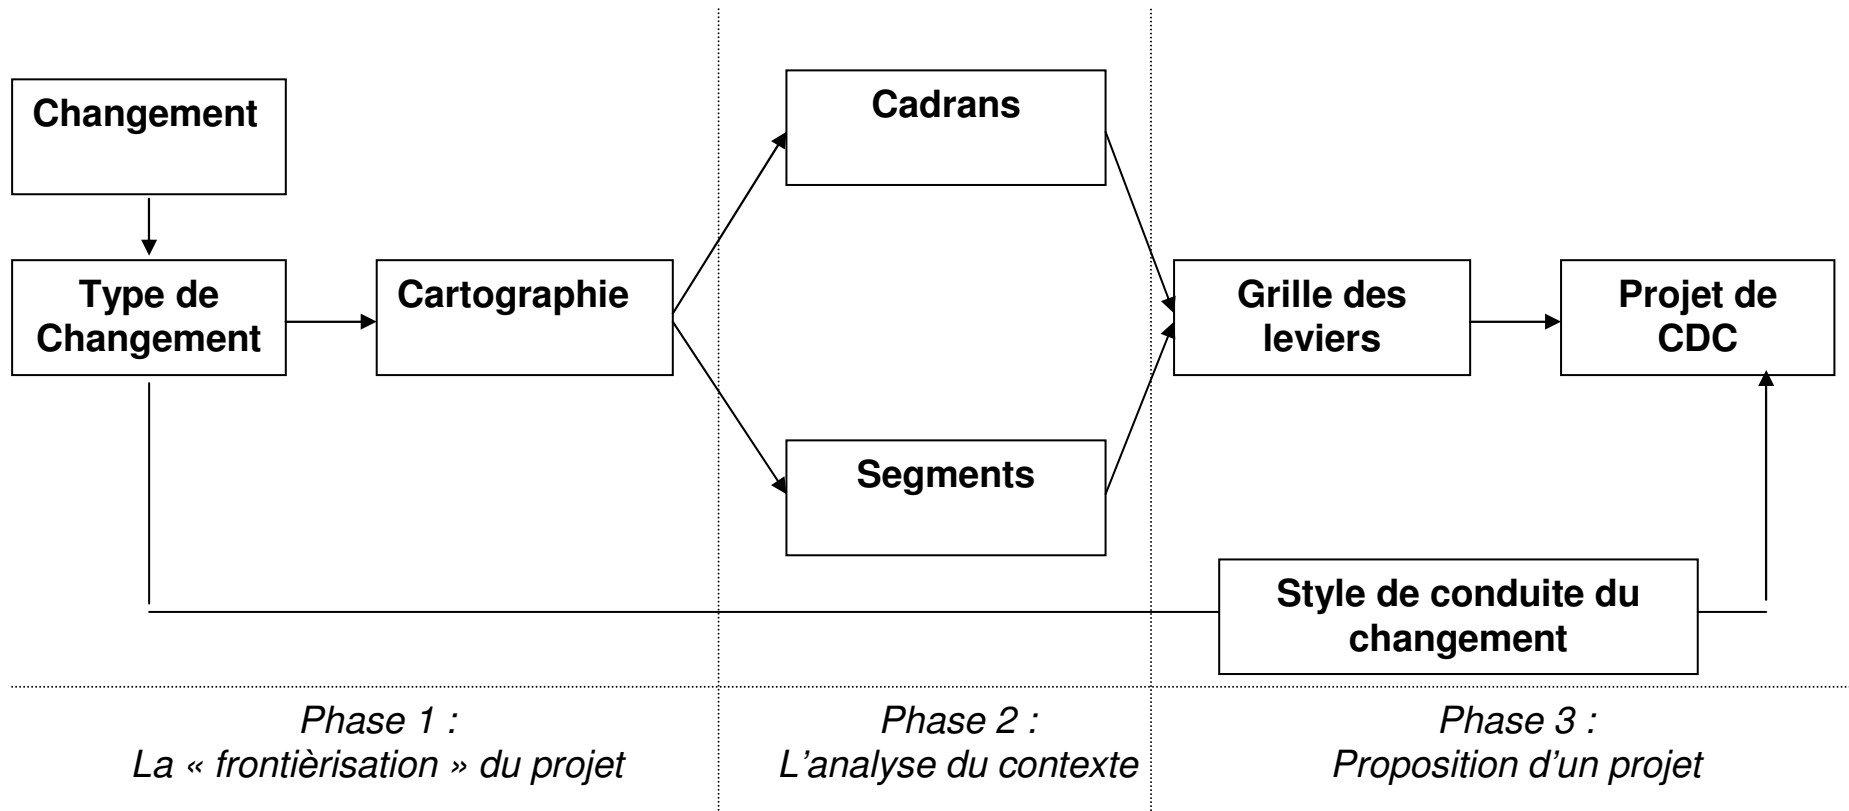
Changement

Type de Changement

Cartographie

Cadrans

Segments

Grille des leviers

Projet de CDC

Style de conduite du changement

Phase 1 :
La « frontièrisation » du projet

Phase 2 :
L'analyse du contexte

Phase 3 :
Proposition d'un projet